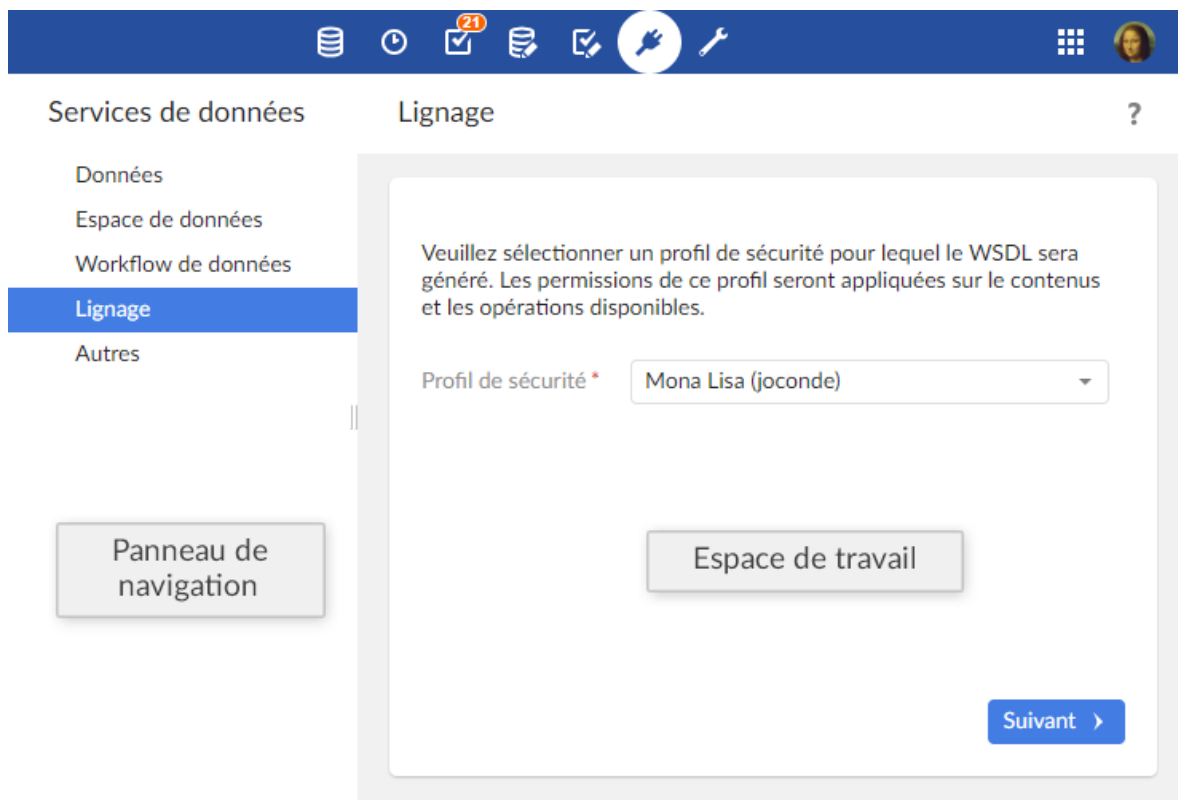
21

Services de données

Lignage

?

Données

Espace de données

Workflow de données

Lignage

Autres

Veuillez sélectionner un profil de sécurité pour lequel le WSDL sera généré. Les permissions de ce profil seront appliquées sur le contenus et les opérations disponibles.

Profil de sécurité *

Mona Lisa (joconde)

Panneau de navigation

Espace de travail

Suivant